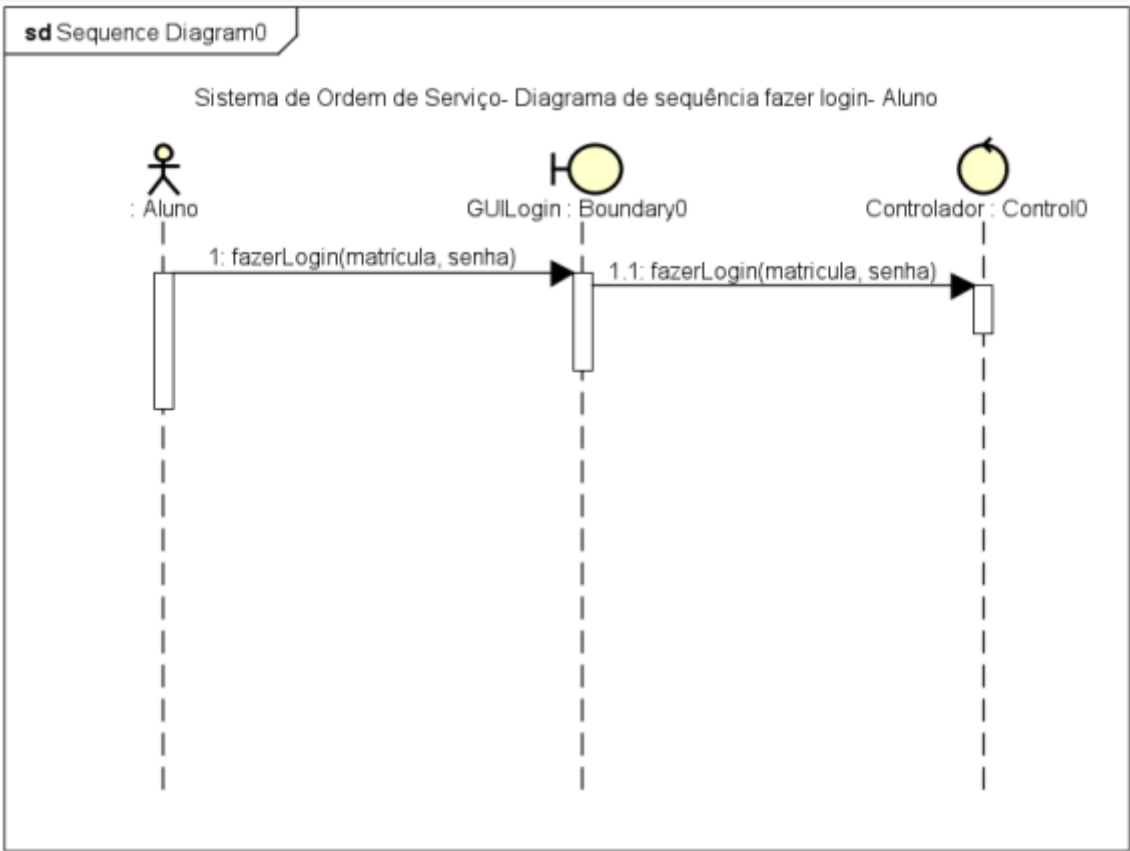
sd Sequence Diagram0

Sistema de Ordem de Serviço- Diagrama de sequência fazer login- Aluno

: Aluno

GUILogin : Boundary0

Controlador : Control0

1: fazerLogin(matrícula, senha)

1.1: fazerLogin(matricula, senha)